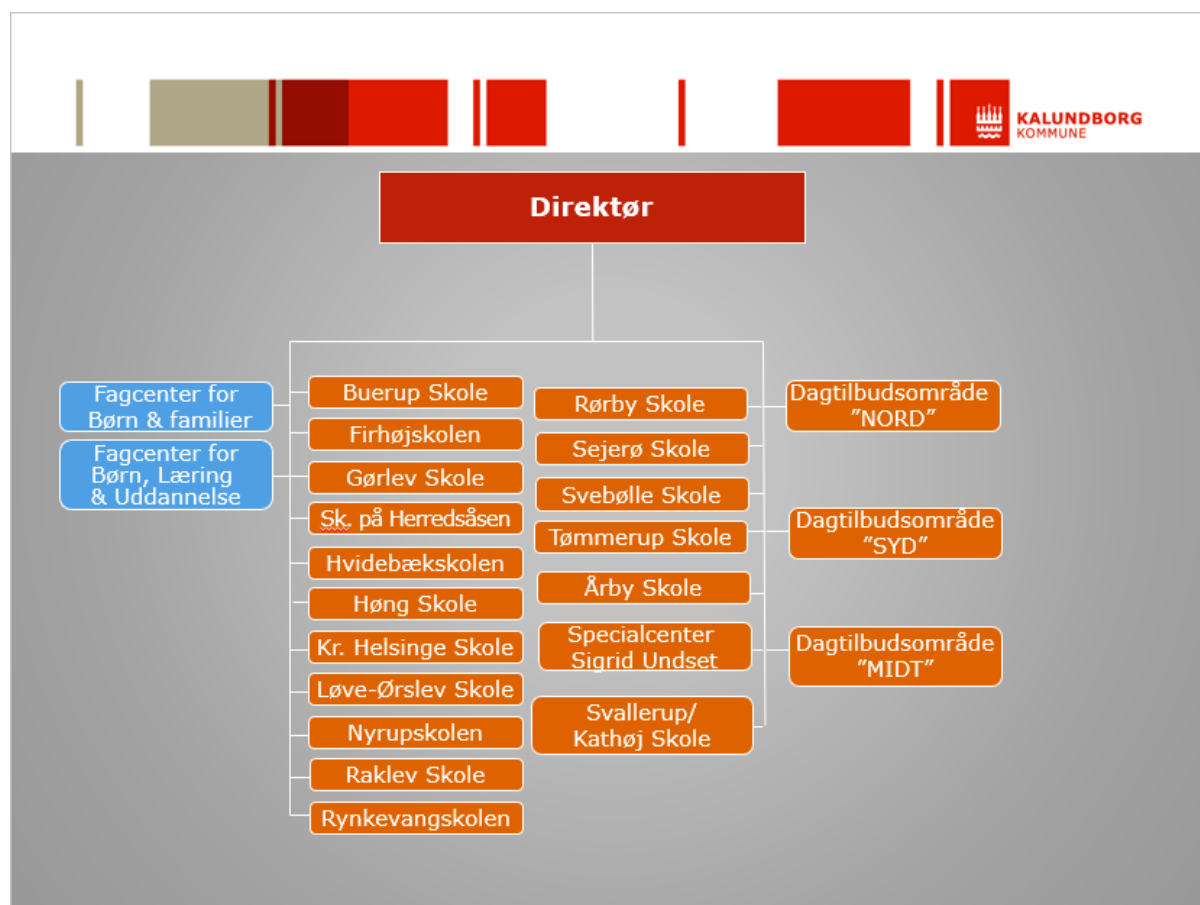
KALUNDBORG KOMMUNE

Direktør

Fagcenter for Børn & familier

Fagcenter for Børn, Læring & Uddannelse

Buerup Skole

Firhøjskolen

Gørlev Skole

Sk. på Herredsåsen

Hvidebækskolen

Høng Skole

Kr. Helsinge Skole

Løve-Ørslev Skole

Nyrupskolen

Raklev Skole

Rynkevangskolen

Rørby Skole

Sejerø Skole

Svebølle Skole

Tømmerup Skole

Årby Skole

Specialcenter Sigrid Undset

Svallerup/ Kathøj Skole

Dagtilbudsområde "NORD"

Dagtilbudsområde "SYD"

Dagtilbudsområde "MIDT"